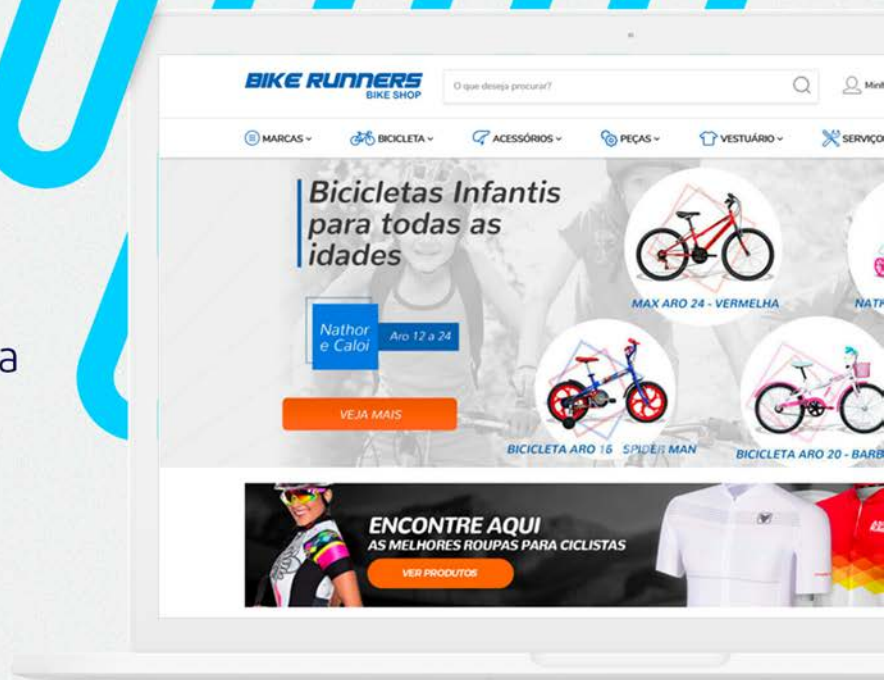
a

BIKE RUNNERS
BIKE SHOP

O que deseja procurar?

Minh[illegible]

MARCAS
BICICLETA
ACESSÓRIOS
PEÇAS
VESTUÁRIO
SERVIÇO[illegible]

Bicicletas Infantis para todas as idades

Nathor e Caloi
Aro 12 a 24

VEJA MAIS

MAX ARO 24 - VERMELHA
NATH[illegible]
BICICLETA ARO 16 SPIDER MAN
BICICLETA ARO 20 - BARB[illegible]

ENCONTRE AQUI
AS MELHORES ROUPAS PARA CICLISTAS
VER PRODUTOS